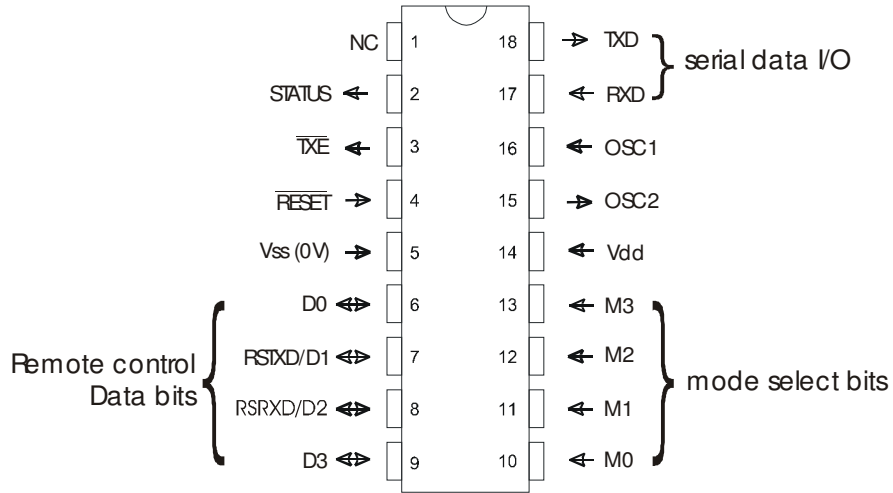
NC 1
STATUS 2
$\overline{TXE}$ 3
$\overline{RESET}$ 4
Vss (0V) 5
D0 6
RSTXD/D1 7
RSRXD/D2 8
D3 9

18 TXD
17 RXD
16 OSC1
15 OSC2
14 Vdd
13 M3
12 M2
11 M1
10 M0

serial data I/O

Remote control Data bits

mode select bits